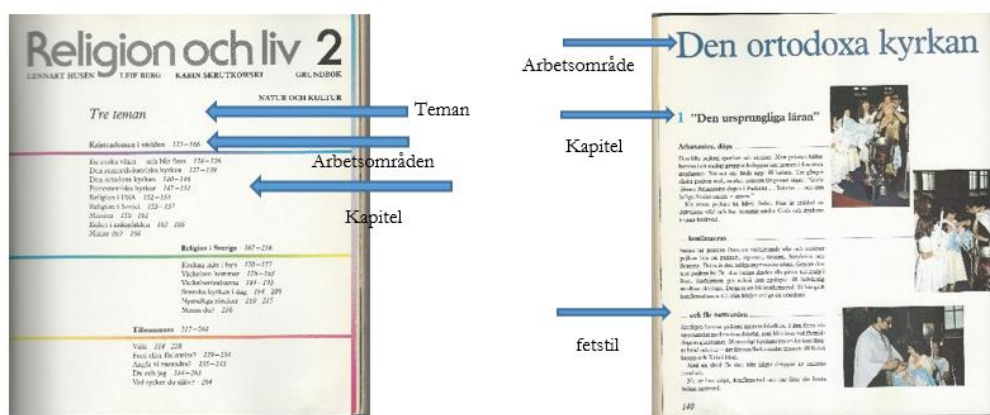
Religion och liv 2
LENNART HUSÉN LEIF BERG KARIN SKRUTKOWSKI GRUNDBOK
NATUR OCH KULTUR

Tre teman

Teman

Kristendomen i världen 121–166

Arbetsområden

Kapitel

Religion i Sverige 167–216

Tillsammans 217–264

Arbetsområde

Den ortodoxa kyrkan

Kapitel

1 "Den ursprungliga läran"

Athanasios, döps

Konfirmation

fetstil

... och får namnsdag

140